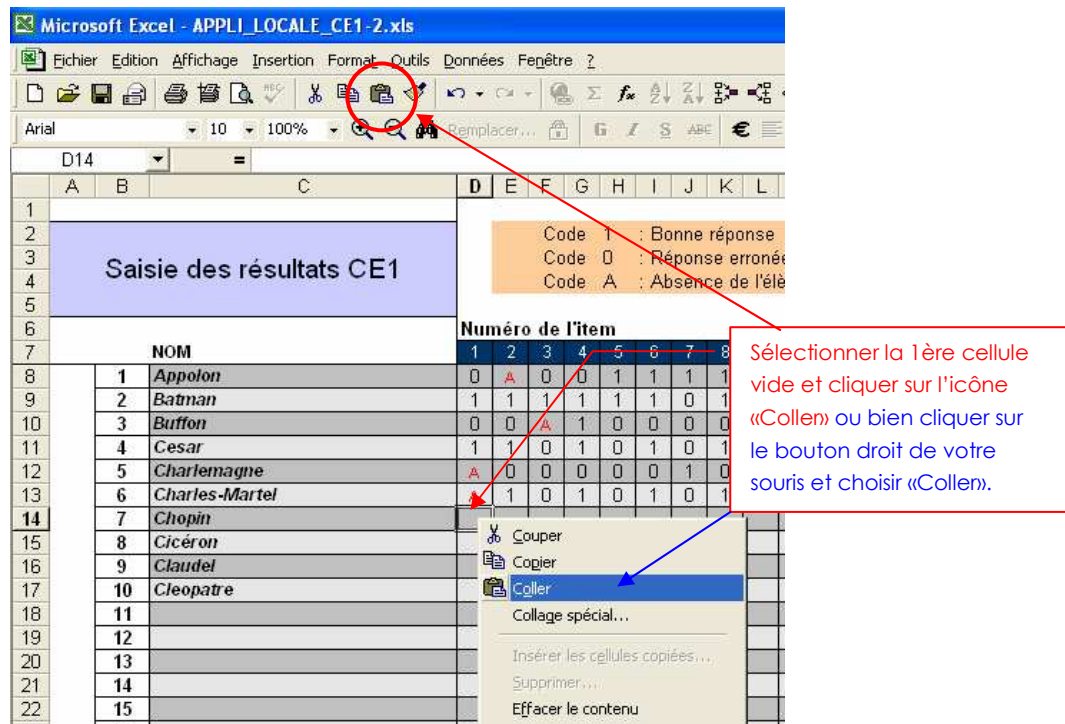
Microsoft Excel - APPLI_LOCALE_CE1-2.xls

Fichier Edition Affichage Insertion Format Outils Données Fenêtre ?

Arial 10 100% Remplacer... G I S ABC €

D14 =

| | A | B | C | D | E | F | G | H | I | J | K | L |
|---|---|---|---|---|---|---|---|---|---|---|---|---|
| 1 | | | | | | | | | | | | |
| 2 | | | Saisie des résultats CE1 | | | Code 1 : Bonne réponse | | | | | | |
| 3 | | | | | | Code 0 : Réponse erronée | | | | | | |
| 4 | | | | | | Code A : Absence de l'élè | | | | | | |
| 5 | | | | | | | | | | | | |
| 6 | | | | Numéro de l'item | | | | | | | | |
| 7 | | | NOM | 1 | 2 | 3 | 4 | 5 | 6 | 7 | 8 | |
| 8 | | 1 | Appolon | 0 | A | 0 | 0 | 1 | 1 | 1 | 1 | |
| 9 | | 2 | Batman | 1 | 1 | 1 | 1 | 1 | 1 | 0 | 1 | |
| 10 | | 3 | Buffon | 0 | 0 | A | 1 | 0 | 0 | 0 | 0 | |
| 11 | | 4 | Cesar | 1 | 1 | 0 | 1 | 0 | 1 | 0 | 1 | |
| 12 | | 5 | Charlemagne | A | 0 | 0 | 0 | 0 | 0 | 1 | 0 | |
| 13 | | 6 | Charles-Martel | A | 1 | 0 | 1 | 0 | 1 | 0 | 1 | |
| 14 | | 7 | Chopin | | | | | | | | | |
| 15 | | 8 | Cicéron | | | | | | | | | |
| 16 | | 9 | Claudel | | | | | | | | | |
| 17 | | 10 | Cleopatre | | | | | | | | | |
| 18 | | 11 | | | | | | | | | | |
| 19 | | 12 | | | | | | | | | | |
| 20 | | 13 | | | | | | | | | | |
| 21 | | 14 | | | | | | | | | | |
| 22 | | 15 | | | | | | | | | | |

Couper
Copier
Coller
Collage spécial...
Insérer les cellules copiées...
Supprimer...
Effacer le contenu

Sélectionner la 1ère cellule vide et cliquer sur l'icône «Coller» ou bien cliquer sur le bouton droit de votre souris et choisir «Coller».